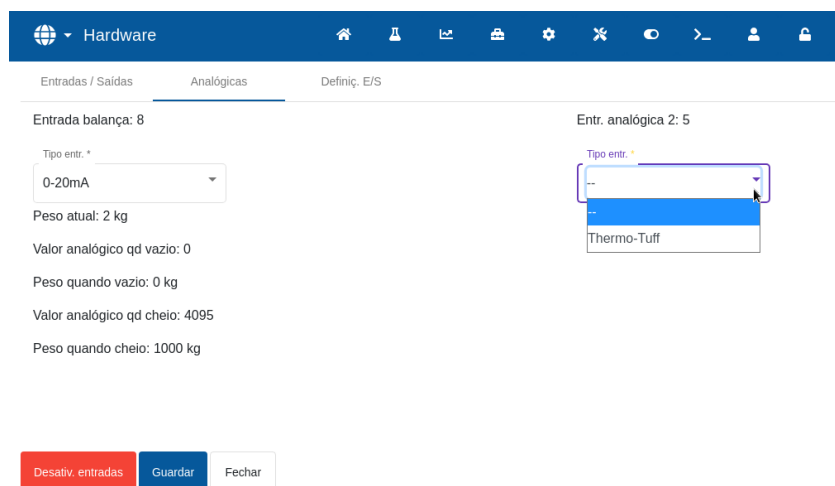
Hardware

Entradas / Saídas
Analógicas
Definiç. E/S

Entrada balança: 8

Tipo entr. *
0-20mA

Peso atual: 2 kg

Valor analógico qd vazio: 0

Peso quando vazio: 0 kg

Valor analógico qd cheio: 4095

Peso quando cheio: 1000 kg

Entr. analógica 2: 5

Tipo entr. *
--
--
Thermo-Tuff

Desativ. entradas
Guardar
Fechar